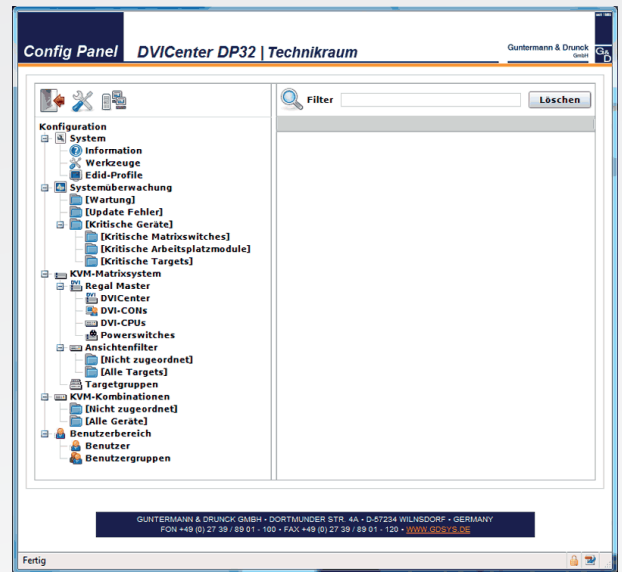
Config Panel DVICenter DP32 | Technikraum

Guntermann & Drunck GmbH

G&D

Filter
Löschen

Konfiguration
System
Information
Werkzeuge
Edid-Profile
Systemüberwachung
[Wartung]
[Update Fehler]
[Kritische Geräte]
[Kritische Matrixswitches]
[Kritische Arbeitsplatzmodule]
[Kritische Targets]
KVM-Matrixsystem
Regal Master
DVICenter
DVI-CONs
DVI-CPUs
Powerswitches
Ansichtenfilter
[Nicht zugeordnet]
[Alle Targets]
Targetgruppen
KVM-Kombinationen
[Nicht zugeordnet]
[Alle Geräte]
Benutzerbereich
Benutzer
Benutzergruppen

GUNTERMANN & DRUNCK GMBH • DORTMUNDER STR. 4A • D-57234 WILNSDORF • GERMANY
FON +49 (0) 27 39 / 89 01 - 100 • FAX +49 (0) 27 39 / 89 01 - 120 • WWW.GDSYS.DE

Fertig